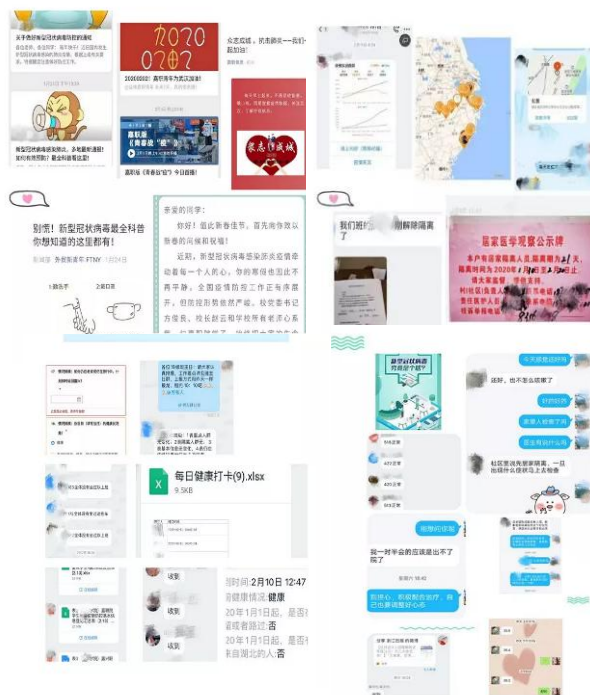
关于盘好新型冠状病毒防控的通知

新型冠状病毒来袭，该如何防护？

2020
0202

2020020 嘉职青年为武汉加油!

嘉职版《青春说"疫"》

众志成城，抗击肺炎—我们一起加油!

众志成城

别慌！新型冠状病毒最全科普你想知道的这里都有！

亲爱的同学：

你好！值此新春佳节，首先向你致以新春的问候和祝福！

近期，新型冠状病毒感染的肺炎疫情牵动着每一个人的心，你的寒假也因此不再平静。全国疫情防控工作正有序展开，但防控形势依然严峻。校党委书记方俊良、校长赵云和学校所有老师

我们班的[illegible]解除隔离

居家医学观察公示牌

新型冠状病毒

每日健康打卡(9).xlsx
9.5KB

收到

收到

收到

收到

时间：2月10日 12:47
健康情况：健康
20年1月1日起，是否
20年1月1日起，是否
自湖北的人员：否

还好，也不怎么感冒了

我一时半会的应该是出不了院了

好的

你也要好好的

谢谢

加油

我也没有什么

老师说，积极配合治疗，我已经调整好心态